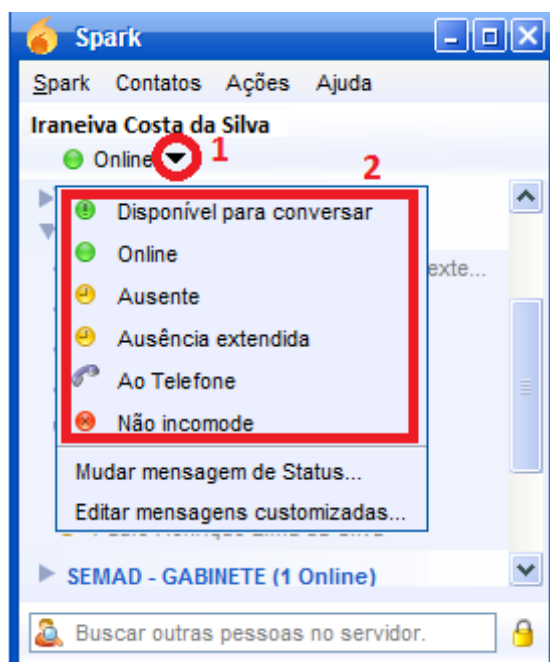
Spark

Spark Contatos Ações Ajuda

Iraneiva Costa da Silva

Online 1

2

Disponível para conversar

Online

Ausente

Ausência extendida

Ao Telefone

Não incomode

exte...

Mudar mensagem de Status...

Editar mensagens customizadas...

SEMAD - GABINETE (1 Online)

Buscar outras pessoas no servidor.